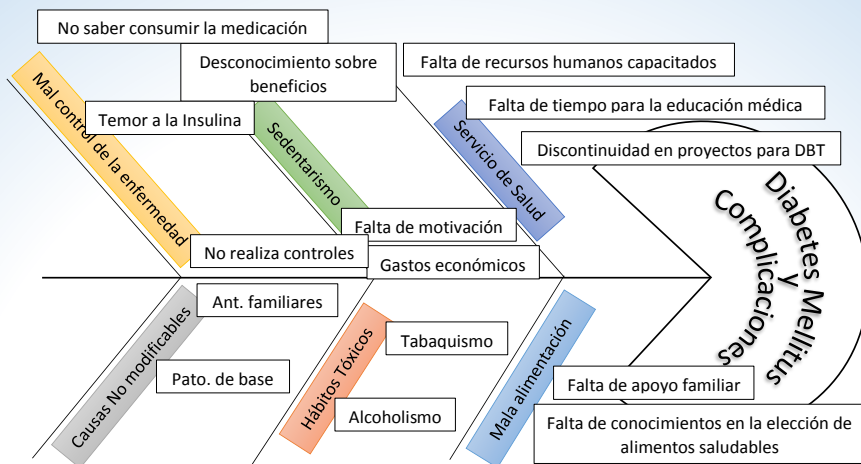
No saber consumir la medicación

Mal control de la enfermedad

Desconocimiento sobre beneficios

Temor a la Insulina

Sedentarismo

Falta de recursos humanos capacitados

Servicio de Salud

Falta de tiempo para la educación médica

Discontinuidad en proyectos para DBT

Falta de motivación

No realiza controles

Gastos económicos

Diabetes Mellitus y Complicaciones

Causas No modificables

Ant. familiares

Pato. de base

Hábitos Tóxicos

Tabaquismo

Alcoholismo

Mala alimentación

Falta de apoyo familiar

Falta de conocimientos en la elección de alimentos saludables